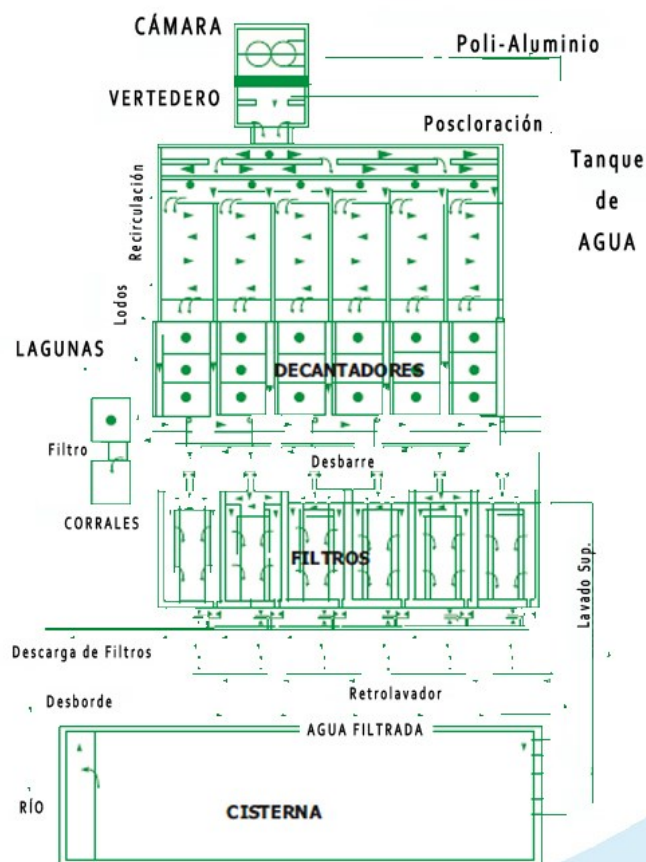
CÁMARA

Poli-Aluminio

VERTEDERO

Poscloración

Tanque de AGUA

Recirculación

Lodos

LAGUNAS

DECANTADORES

Filtro

Desbarre

CORRALES

FILTROS

Lavado Sup.

Descarga de Filtros

Desborde

Retrolavador

AGUA FILTRADA

RÍO

CISTERNA